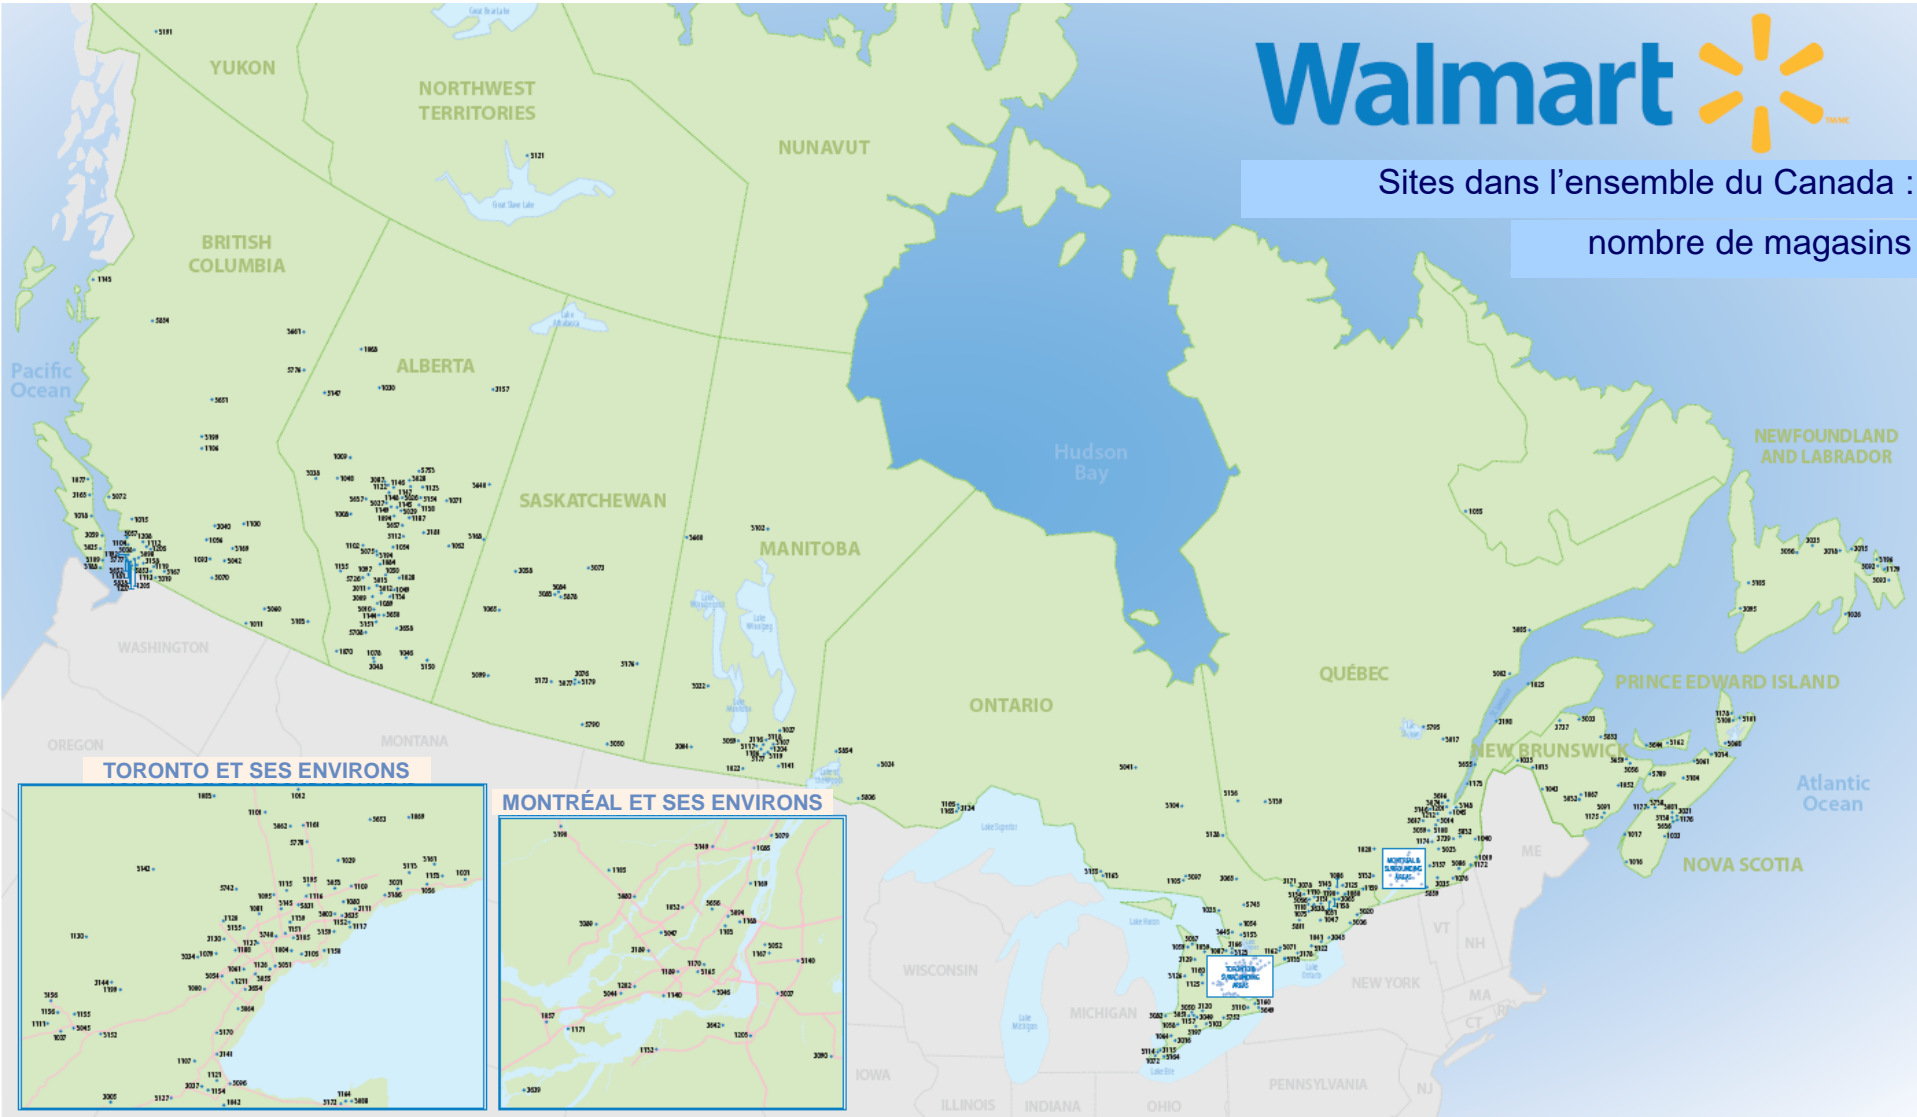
Walmart

Sites dans l'ensemble du Canada :

nombre de magasins

YUKON

NORTHWEST TERRITORIES

NUNAVUT

BRITISH COLUMBIA

ALBERTA

SASKATCHEWAN

MANITOBA

ONTARIO

QUÉBEC

NEWFOUNDLAND AND LABRADOR

PRINCE EDWARD ISLAND

NEW BRUNSWICK

NOVA SCOTIA

Pacific Ocean

Hudson Bay

Atlantic Ocean

WASHINGTON

OREGON

MONTANA

WISCONSIN

MICHIGAN

IOWA

ILLINOIS

INDIANA

OHIO

PENNSYLVANIA

NEW YORK

VT

NH

MA

CT

RI

NJ

ME

TORONTO ET SES ENVIRONS

MONTRÉAL ET SES ENVIRONS